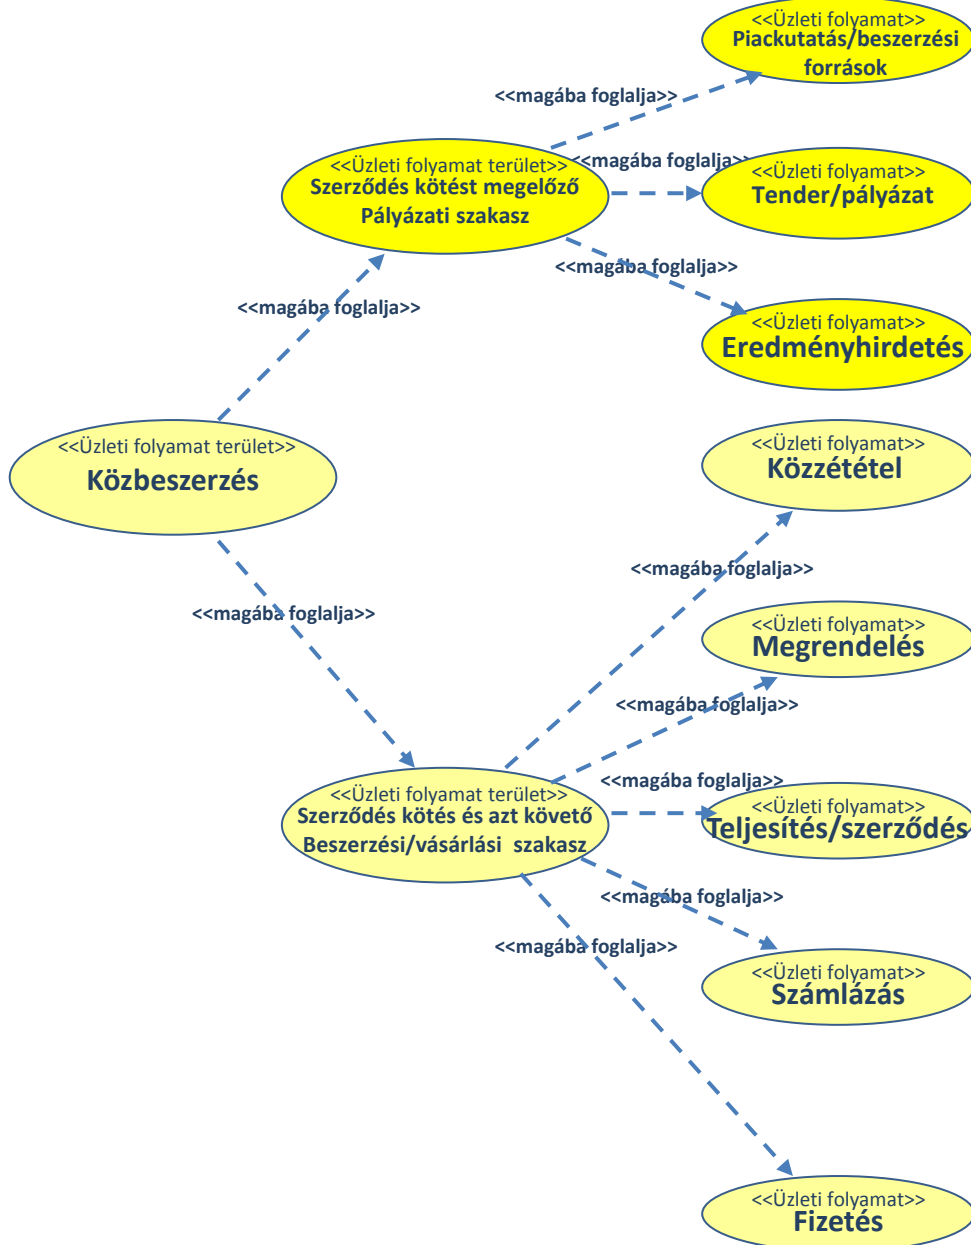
<<Üzleti folyamat>>
Piackutatás/beszerzési források

<<magába foglalja>>

<<Üzleti folyamat terület>>
Szerződés kötést megelőző Pályázati szakasz

<<magába foglalja>>

<<Üzleti folyamat>>
Tender/pályázat

<<magába foglalja>>

<<Üzleti folyamat>>
Eredményhirdetés

<<magába foglalja>>

<<Üzleti folyamat terület>>
Közbeszerzés

<<Üzleti folyamat>>
Közzététel

<<magába foglalja>>

<<magába foglalja>>

<<Üzleti folyamat>>
Megrendelés

<<magába foglalja>>

<<magába foglalja>>

<<Üzleti folyamat terület>>
Szerződés kötés és azt követő Beszerzési/vásárlási szakasz

<<Üzleti folyamat>>
Teljesítés/szerződés

<<magába foglalja>>

<<magába foglalja>>

<<Üzleti folyamat>>
Számlázás

<<Üzleti folyamat>>
Fizetés